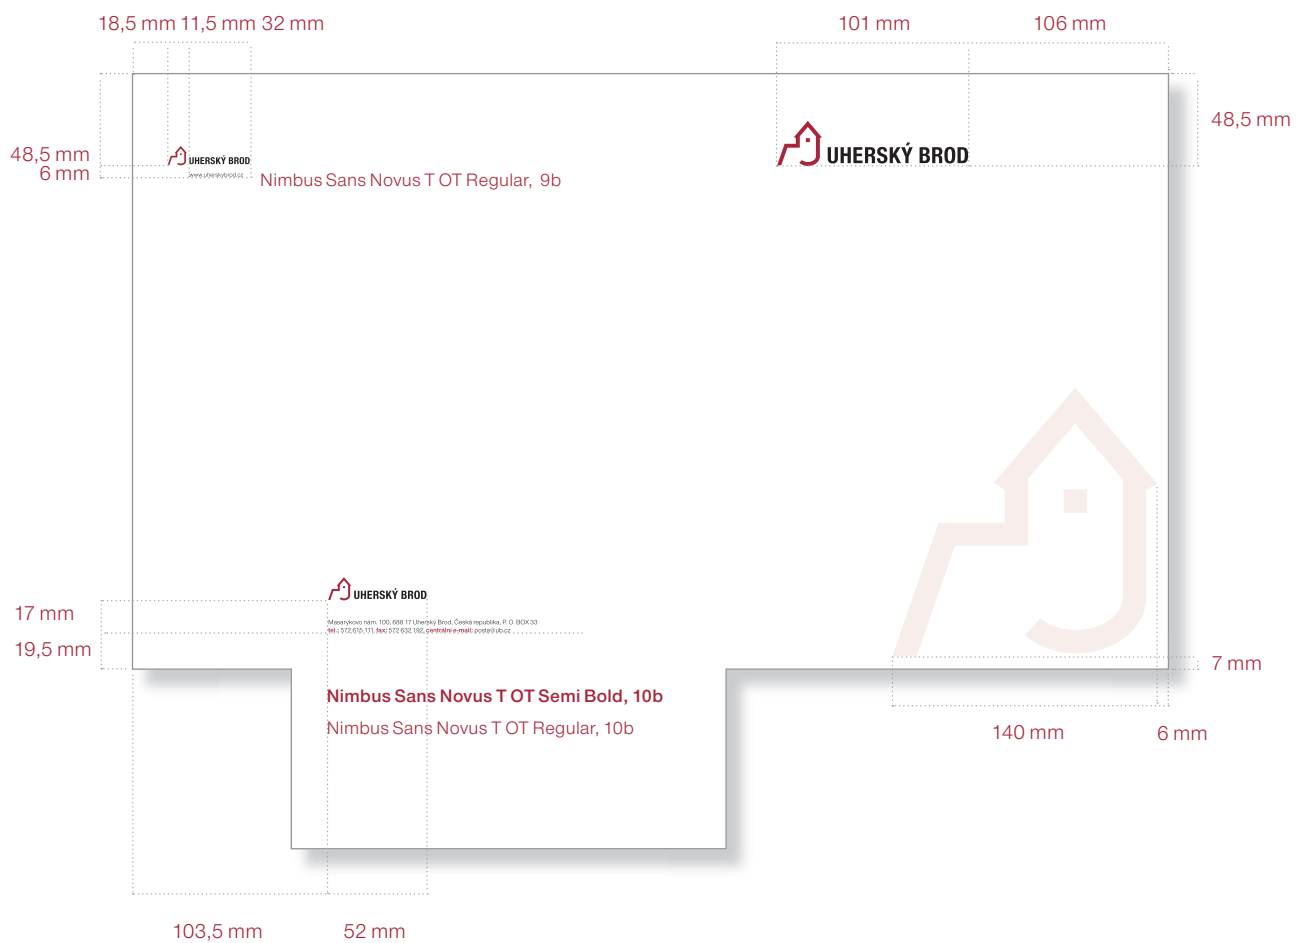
18,5 mm 11,5 mm 32 mm

101 mm

106 mm

48,5 mm

48,5 mm
6 mm

UHERSKÝ BROD
www.uherskybrod.cz

Nimbus Sans Novus T OT Regular, 9b

UHERSKÝ BROD

UHERSKÝ BROD
Masarykovo nám. 100, 688 17 Uherský Brod, Česká republika, P. O. BOX 33
tel.: 572 805 111, fax: 572 632 192, centrální e-mail: posta@ub.cz

17 mm

19,5 mm

7 mm

Nimbus Sans Novus T OT Semi Bold, 10b

Nimbus Sans Novus T OT Regular, 10b

140 mm

6 mm

103,5 mm

52 mm